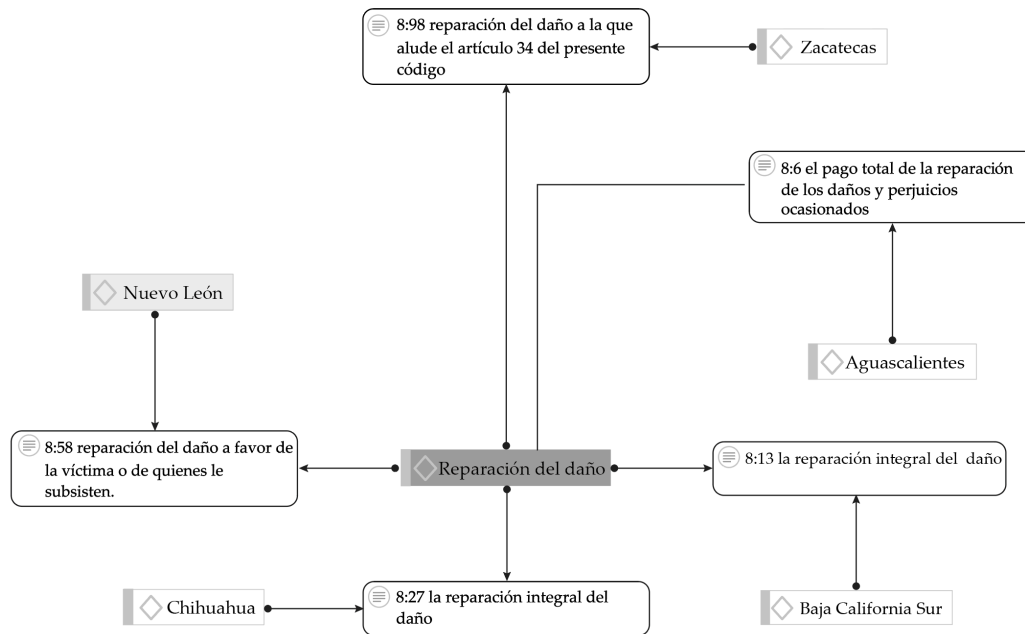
8:98 reparación del daño a la que alude el artículo 34 del presente código

Zacatecas

8:6 el pago total de la reparación de los daños y perjuicios ocasionados

Nuevo León

Aguascalientes

8:58 reparación del daño a favor de la víctima o de quienes le subsisten.

Reparación del daño

8:13 la reparación integral del daño

Chihuahua

8:27 la reparación integral del daño

Baja California Sur